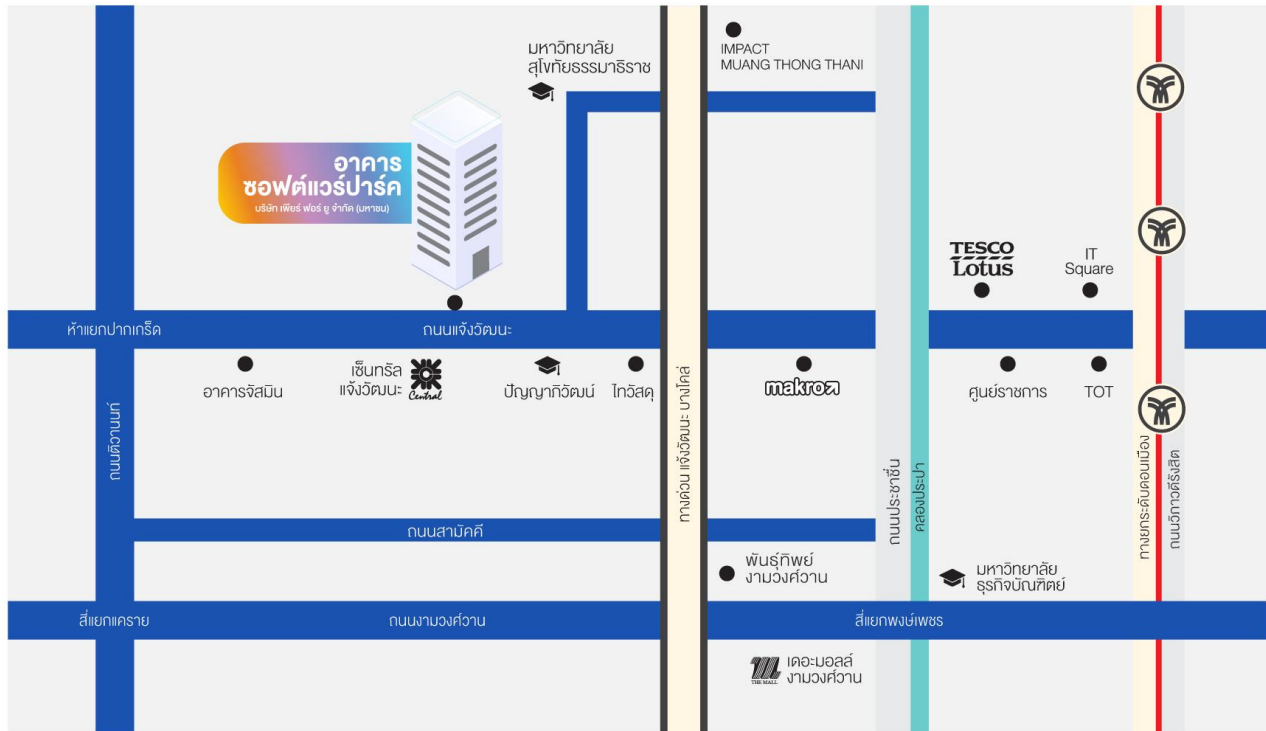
มหาวิทยาลัย
สุโขทัยธรรมาธิราช

IMPACT
MUANG THONG THANI

อาคาร
ซอฟต์แวร์ปาร์ค
บริษัท เพียร์ ฟอร์ ยู จำกัด (มหาชน)

TESCO
Lotus

IT
Square

ห้าแยกปากเกร็ด

ถนนแจ้งวัฒนะ

อาคารจัสมิน

เซ็นทรัล
แจ้งวัฒนะ

Central

ปัญญาภิวัฒน์

ไทวัสดุ

makro

ศูนย์ราชการ

TOT

ถนนติวานนท์

ทางด่วน แจ้งวัฒนะ บางใหญ่

ถนนประชาชื่น

คลองประปา

ทางยกระดับดอนเมือง

ถนนวิภาวดีรังสิต

ถนนสามัคคี

พันธุ์ทิพย์
งามวงศ์วาน

มหาวิทยาลัย
ธุรกิจบัณฑิตย์

สี่แยกแคราย

ถนนงามวงศ์วาน

สี่แยกพงษ์เพชร

THE MALL

เดอะมอลล์
งามวงศ์วาน